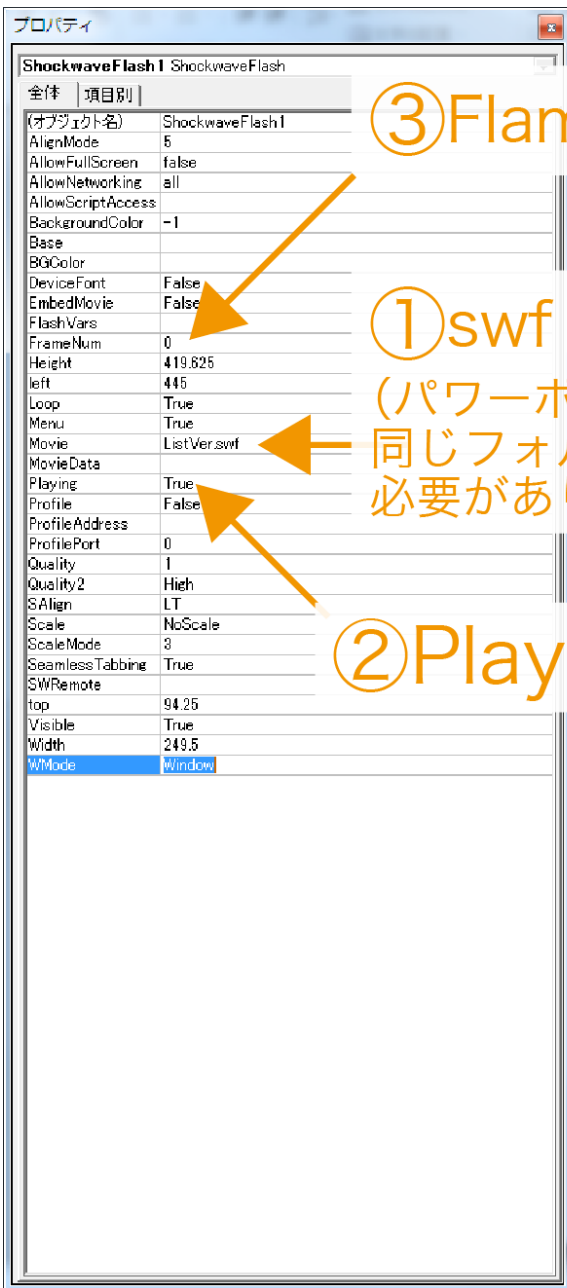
プロパティ

ShockwaveFlash1 ShockwaveFlash

全体 | 項目別

| (オブジェクト名) | ShockwaveFlash1 |
|---|---|
| AlignMode | 5 |
| AllowFullScreen | false |
| AllowNetworking | all |
| AllowScriptAccess | |
| BackgroundColor | -1 |
| Base | |
| BGColor | |
| DeviceFont | False |
| EmbedMovie | False |
| FlashVars | |
| FrameNum | 0 |
| Height | 419.625 |
| left | 445 |
| Loop | True |
| Menu | True |
| Movie | ListVer.swf |
| MovieData | |
| Playing | True |
| Profile | False |
| ProfileAddress | |
| ProfilePort | 0 |
| Quality | 1 |
| Quality2 | High |
| SAlign | LT |
| Scale | NoScale |
| ScaleMode | 3 |
| SeamlessTabbing | True |
| SWRemote | |
| top | 94.25 |
| Visible | True |
| Width | 249.5 |
| WMode | Window |

③Flam

①swf
(パワーポ
同じフォル
必要があ

②Play